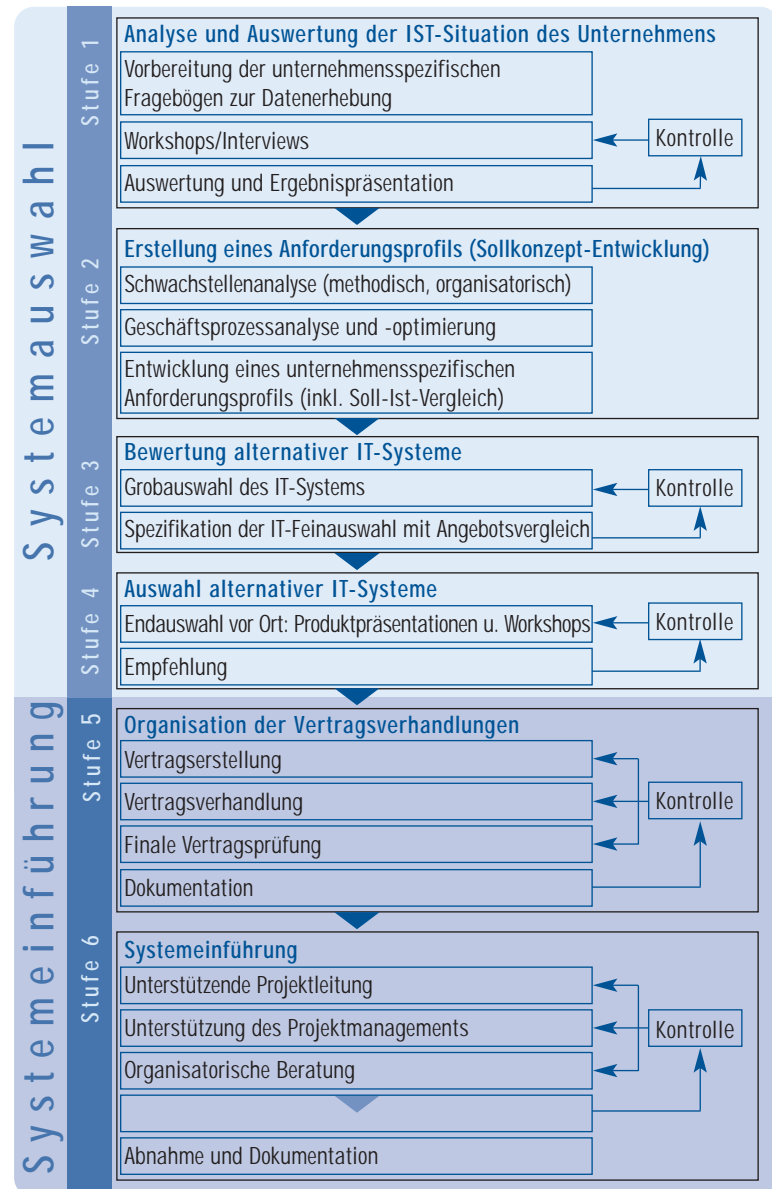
Systemauswahl

Stufe 1

Analyse und Auswertung der IST-Situation des Unternehmens

Vorbereitung der unternehmensspezifischen Fragebögen zur Datenerhebung

Workshops/Interviews

Kontrolle

Auswertung und Ergebnispräsentation

Stufe 2

Erstellung eines Anforderungsprofils (Sollkonzept-Entwicklung)

Schwachstellenanalyse (methodisch, organisatorisch)

Geschäftsprozessanalyse und -optimierung

Entwicklung eines unternehmensspezifischen Anforderungsprofils (inkl. Soll-Ist-Vergleich)

Stufe 3

Bewertung alternativer IT-Systeme

Grobauswahl des IT-Systems

Kontrolle

Spezifikation der IT-Feinauswahl mit Angebotsvergleich

Stufe 4

Auswahl alternativer IT-Systeme

Endauswahl vor Ort: Produktpräsentationen u. Workshops

Kontrolle

Empfehlung

Systemeinführung

Stufe 5

Organisation der Vertragsverhandlungen

Vertragserstellung

Vertragsverhandlung

Kontrolle

Finale Vertragsprüfung

Dokumentation

Stufe 6

Systemeinführung

Unterstützende Projektleitung

Unterstützung des Projektmanagements

Kontrolle

Organisatorische Beratung

Abnahme und Dokumentation